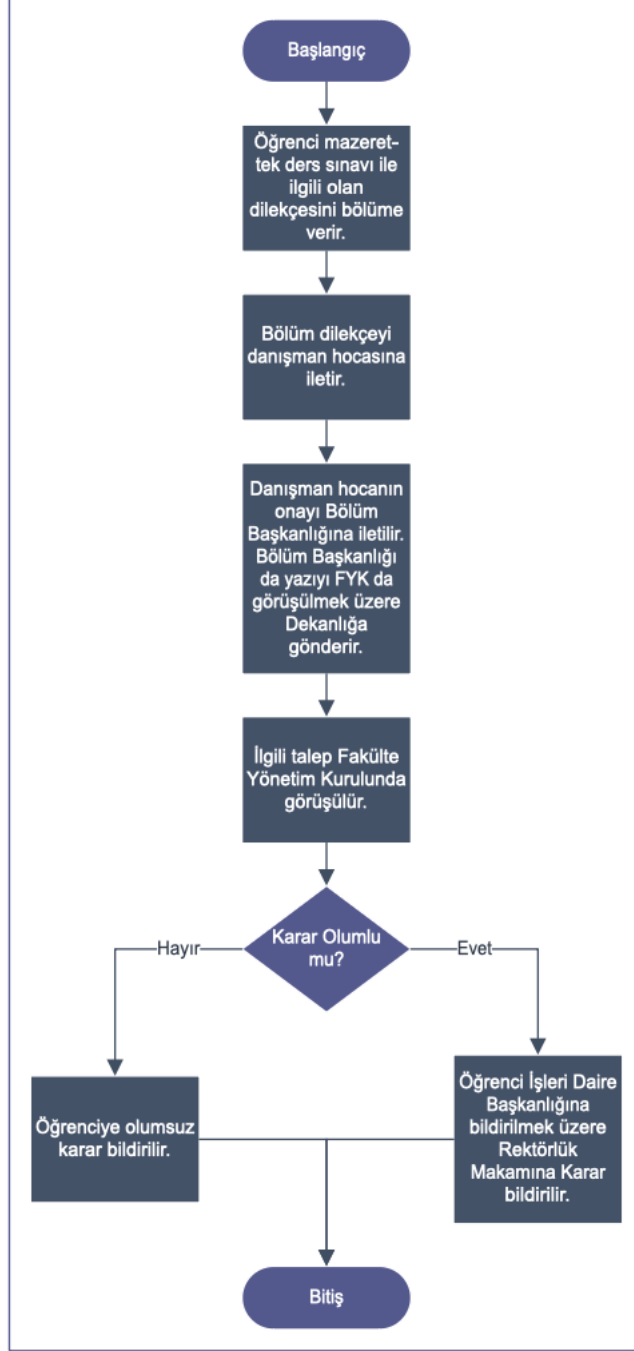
Başlangıç

Öğrenci mazerettek ders sınavı ile ilgili olan dilekçesini bölüme verir.

Bölüm dilekçeyi danışman hocasına iletir.

Danışman hocanın onayı Bölüm Başkanlığına iletilir. Bölüm Başkanlığı da yazıyı FYK da görüşülmek üzere Dekanlığa gönderir.

İlgili talep Fakülte Yönetim Kurulunda görüşülür.

Karar Olumlu mu?

Hayır

Evet

Öğrenciye olumsuz karar bildirilir.

Öğrenci İşleri Daire Başkanlığına bildirilmek üzere Rektörlük Makamına Karar bildirilir.

Bitiş